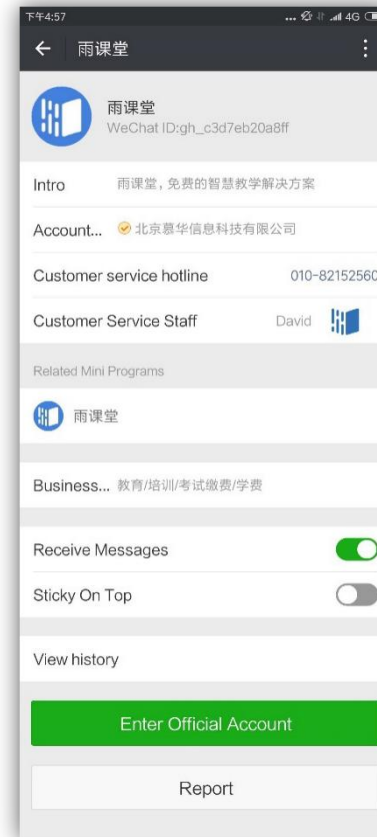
下午4:57

← 雨课堂

雨课堂
WeChat ID:gh_c3d7eb20a8ff

Intro 雨课堂，免费的智慧教学解决方案

Account... 北京慕华信息科技有限公司

Customer service hotline 010-82152560

Customer Service Staff David

Related Mini Programs

雨课堂

Business... 教育/培训/考试缴费/学费

Receive Messages

Sticky On Top

View history

Enter Official Account

Report